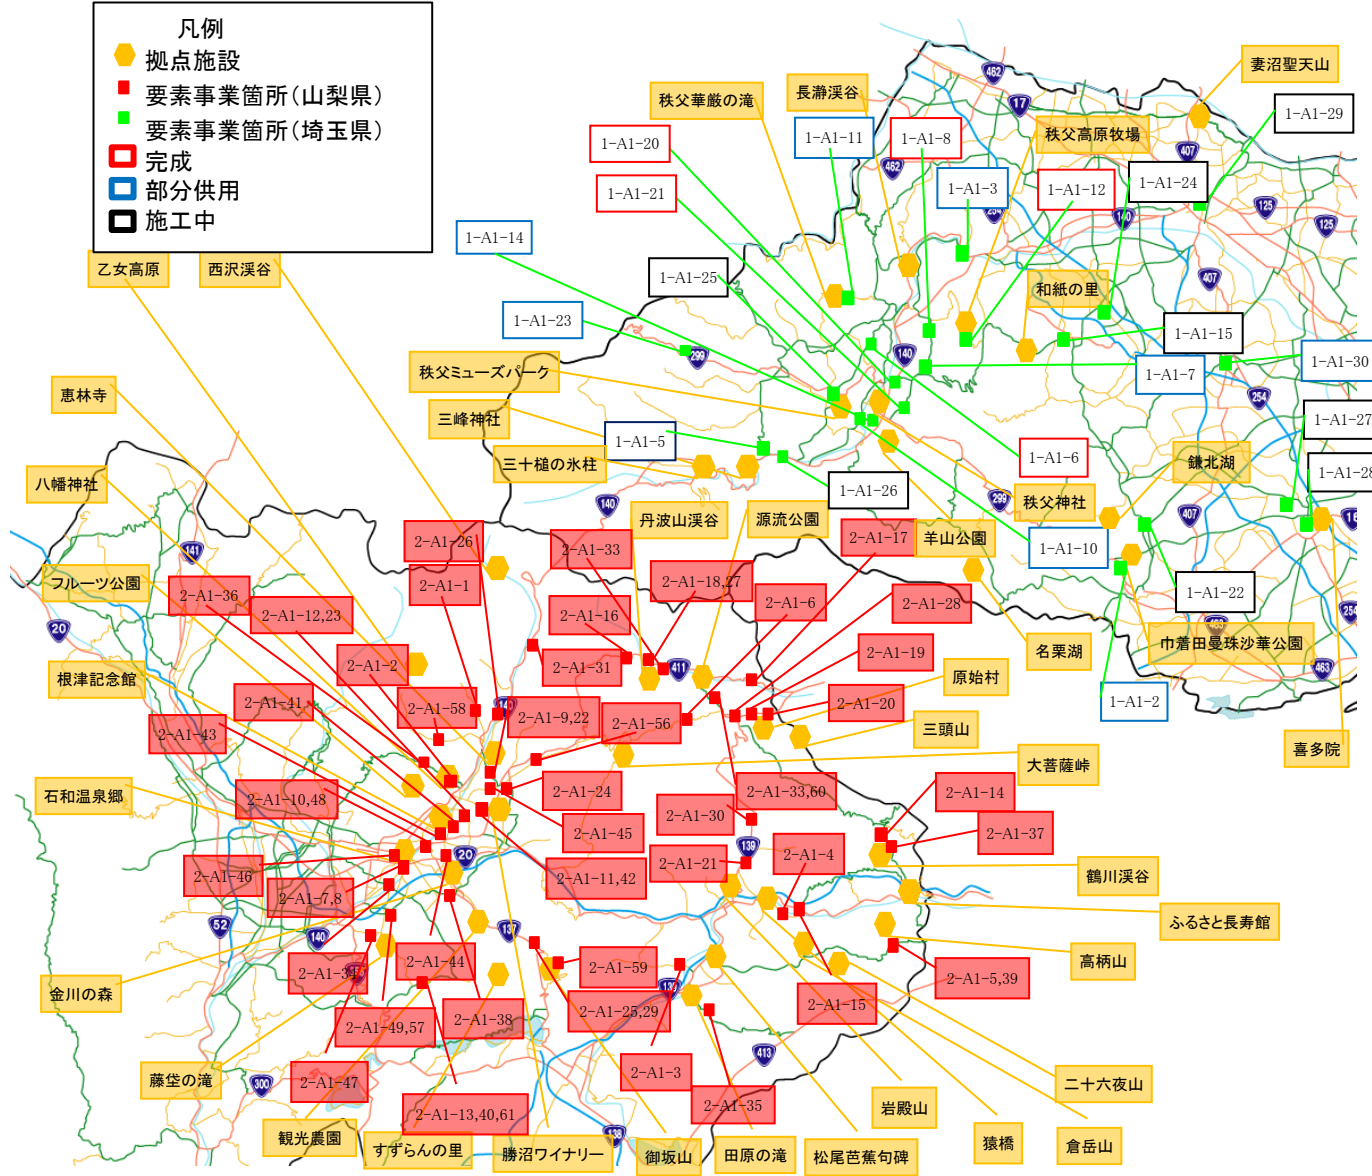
凡例
拠点施設
要素事業箇所（山梨県）
要素事業箇所（埼玉県）
完成
部分供用
施工中

秩父華厳の滝
長瀞渓谷
妻沼聖天山
1-A1-29
1-A1-11
1-A1-8
秩父高原牧場
1-A1-20
1-A1-3
1-A1-12
1-A1-24
1-A1-21
1-A1-14
1-A1-25
和紙の里
1-A1-23
1-A1-15
1-A1-30
1-A1-7
秩父ミューズパーク
三峰神社
1-A1-27
1-A1-5
1-A1-6
鎌北湖
三十槌の氷柱
1-A1-28
1-A1-26
秩父神社
丹波山渓谷
源流公園
2-A1-17
羊山公園
1-A1-10
2-A1-26
2-A1-33
2-A1-1
2-A1-18,27
1-A1-22
2-A1-6
2-A1-28
2-A1-16
巾着田曼珠沙華公園
2-A1-36
2-A1-12,23
名栗湖
2-A1-19
2-A1-2
2-A1-31
原始村
2-A1-41
2-A1-58
2-A1-9,22
2-A1-56
2-A1-20
1-A1-2
2-A1-43
三頭山
喜多院
大菩薩峠
2-A1-10,48
2-A1-24
2-A1-33,60
2-A1-14
2-A1-30
2-A1-45
2-A1-37
2-A1-4
2-A1-46
2-A1-21
2-A1-11,42
鶴川渓谷
2-A1-7,8
ふるさと長寿館
2-A1-44
2-A1-59
高柄山
2-A1-34
2-A1-5,39
2-A1-25,29
2-A1-38
2-A1-15
2-A1-49,57
2-A1-3
2-A1-47
二十六夜山
2-A1-35
2-A1-13,40,61
岩殿山
乙女高原
西沢渓谷
恵林寺
八幡神社
フルーツ公園
根津記念館
石和温泉郷
金川の森
藤垈の滝
観光農園
すずらんの里
勝沼ワイナリー
御坂山
田原の滝
松尾芭蕉句碑
猿橋
倉岳山